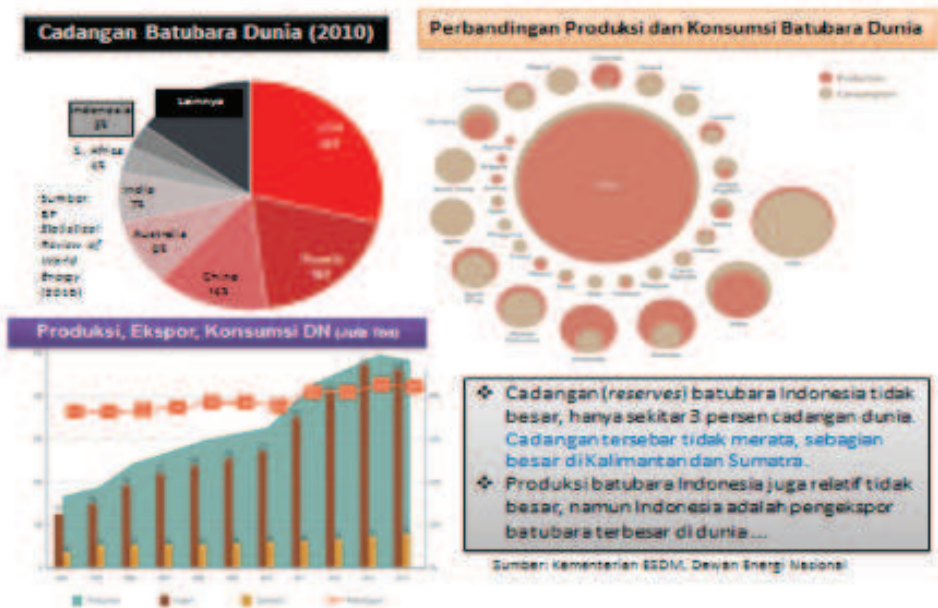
Cadangan Batubara Dunia (2010)

Indonesia 3%

Lainnya

S. Africa 4%

India 7%

Australia 9%

China 14%

Russia 18%

USA 28%

Sumber: BP Statistical Review of World Energy (2010)

Perbandingan Produksi dan Konsumsi Batubara Dunia

Production

Consumption

Produksi, Ekspor, Konsumsi DN (Juta Ton)

Cadangan (reserves) batubara Indonesia tidak besar, hanya sekitar 3 persen cadangan dunia. Cadangan tersebar tidak merata, sebagian besar di Kalimantan dan Sumatra.

Produksi batubara Indonesia juga relatif tidak besar, namun Indonesia adalah pengekspor batubara terbesar di dunia ...

Sumber: Kementerian ESDM, Dewan Energi Nasional